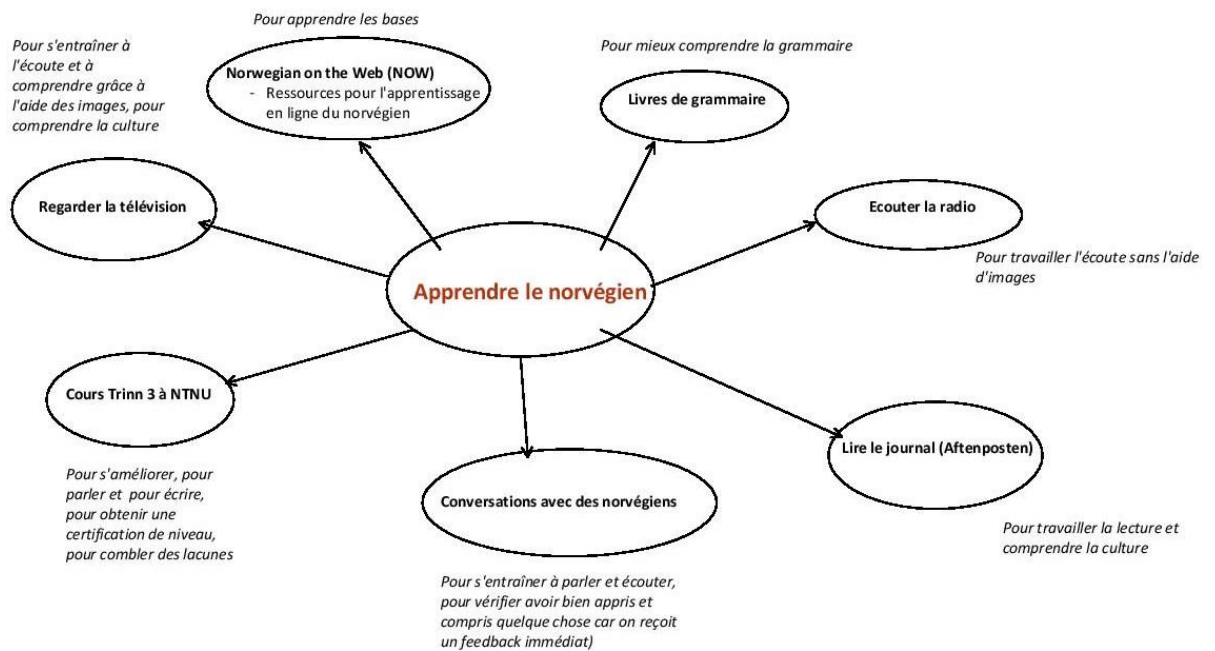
Pour apprendre les bases

Pour s'entraîner à l'écoute et à comprendre grâce à l'aide des images, pour comprendre la culture

Norwegian on the Web (NOW)
- Ressources pour l'apprentissage en ligne du norvégien

Pour mieux comprendre la grammaire

Livres de grammaire

Regarder la télévision

Ecouter la radio

Pour travailler l'écoute sans l'aide d'images

Apprendre le norvégien

Cours Trinn 3 à NTNU

Lire le journal (Aftenposten)

Pour s'améliorer, pour parler et pour écrire, pour obtenir une certification de niveau, pour combler des lacunes

Conversations avec des norvégiens

Pour travailler la lecture et comprendre la culture

Pour s'entraîner à parler et écouter, pour vérifier avoir bien appris et compris quelque chose car on reçoit un feedback immédiat)